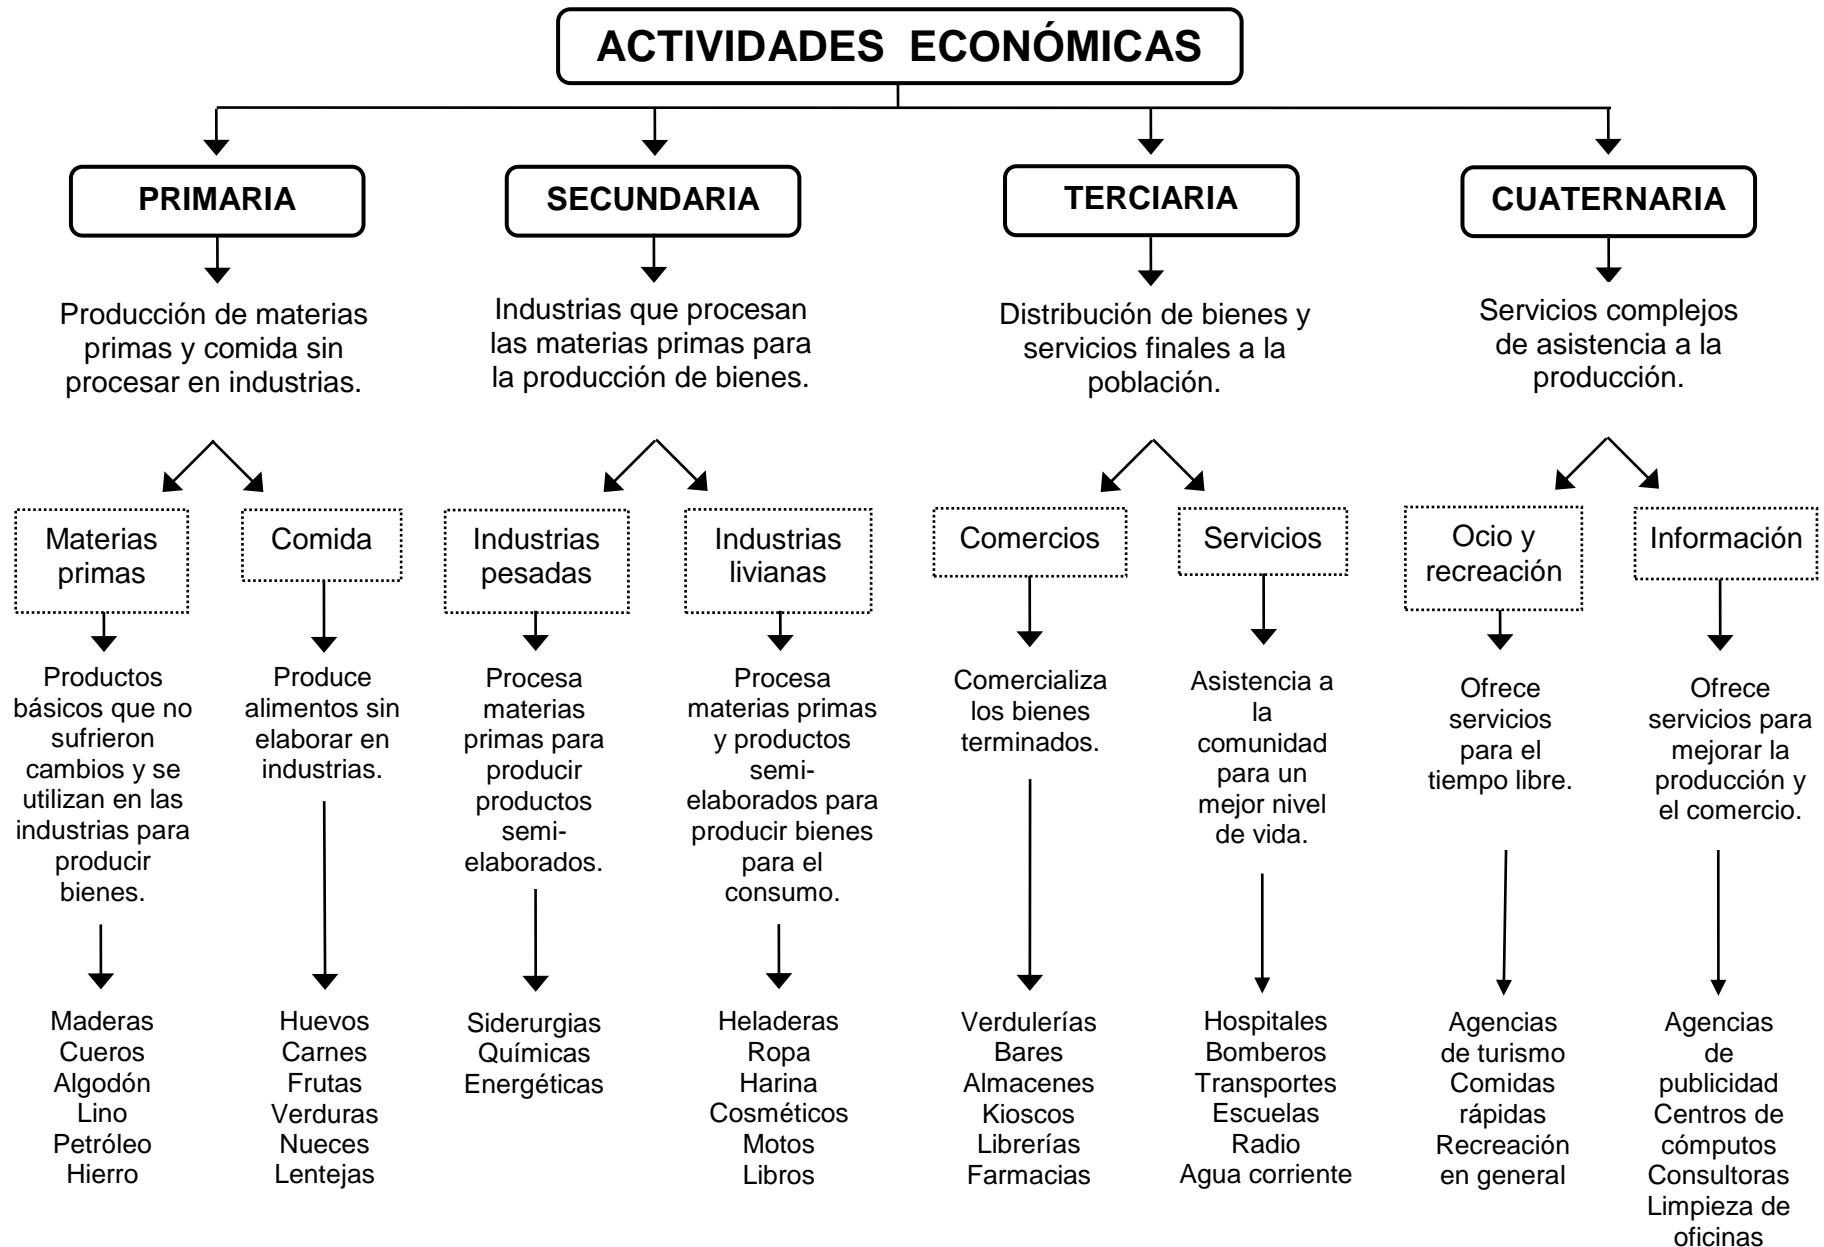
ACTIVIDADES ECONÓMICAS

PRIMARIA

Producción de materias primas y comida sin procesar en industrias.

Materias primas

Productos básicos que no sufrieron cambios y se utilizan en las industrias para producir bienes.

Maderas
Cueros
Algodón
Lino
Petróleo
Hierro

Comida

Produce alimentos sin elaborar en industrias.

Huevos
Carnes
Frutas
Verduras
Nueces
Lentejas

SECUNDARIA

Industrias que procesan las materias primas para la producción de bienes.

Industrias pesadas

Procesa materias primas para producir productos semielaborados.

Siderurgias
Químicas
Energéticas

Industrias livianas

Procesa materias primas y productos semielaborados para producir bienes para el consumo.

Heladeras
Ropa
Harina
Cosméticos
Motos
Libros

TERCIARIA

Distribución de bienes y servicios finales a la población.

Comercios

Comercializa los bienes terminados.

Verdulerías
Bares
Almacenes
Kioscos
Librerías
Farmacias

Servicios

Asistencia a la comunidad para un mejor nivel de vida.

Hospitales
Bomberos
Transportes
Escuelas
Radio
Agua corriente

CUATERNARIA

Servicios complejos de asistencia a la producción.

Ocio y recreación

Ofrece servicios para el tiempo libre.

Agencias de turismo
Comidas rápidas
Recreación en general

Información

Ofrece servicios para mejorar la producción y el comercio.

Agencias de publicidad
Centros de cómputos
Consultoras
Limpieza de oficinas